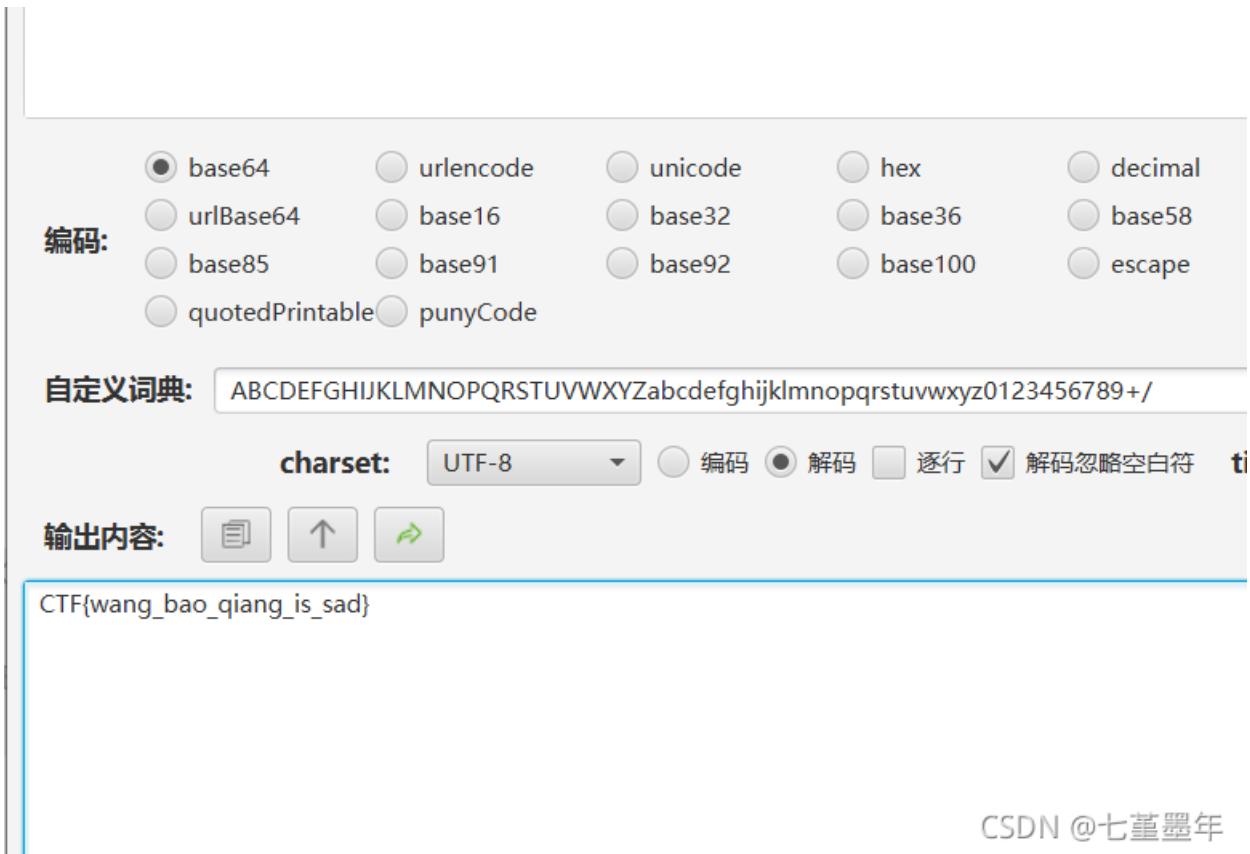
base64 urlencode unicode hex decimal

编码: urlBase64 base16 base32 base36 base58

base85 base91 base92 base100 escape

quotedPrintable punyCode

自定义词典: ABCDEFGHIJKLMNOPQRSTUVWXYZabcdefghijklmnopqrstuvwxyz0123456789+/

charset: UTF-8 编码 解码 逐行 解码忽略空白符 ti

输出内容:

CTF{wang_bao_qiang_is_sad}

CSDN @七堇墨年